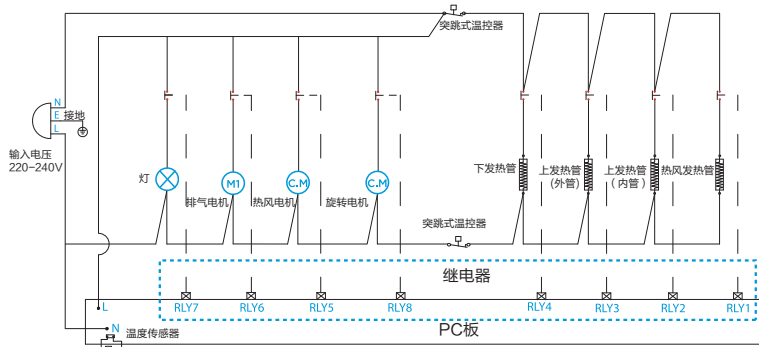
突跳式温控器

N
E
L
接地
输入电压
220-240V

灯
M1
排气电机
C.M
热风电机
C.M
旋转电机

下发热管
上发热管
(外管)
上发热管
(内管)
热风发热管

突跳式温控器

继电器

L
N
温度传感器

RLY7
RLY6
RLY5
RLY8
RLY4
RLY3
RLY2
RLY1

PC板